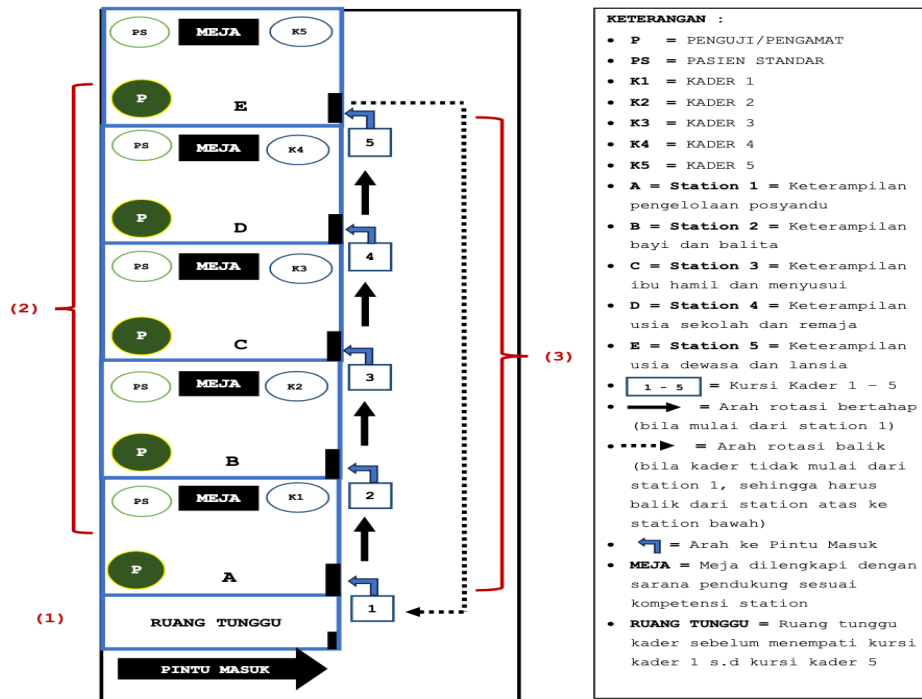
PS MEJA K5

P E

PS MEJA K4

5

P D

PS MEJA K3

4

P C

PS MEJA K2

3

P B

PS MEJA K1

2

P A

RUANG TUNGGU

1

PINTU MASUK

(1)

(2)

(3)

KETERANGAN :

- P = PENGUJI/PENGAMAT
- PS = PASIEN STANDAR
- K1 = KADER 1
- K2 = KADER 2
- K3 = KADER 3
- K4 = KADER 4
- K5 = KADER 5
- A = Station 1 = Keterampilan pengelolaan posyandu
- B = Station 2 = Keterampilan bayi dan balita
- C = Station 3 = Keterampilan ibu hamil dan menyusui
- D = Station 4 = Keterampilan usia sekolah dan remaja
- E = Station 5 = Keterampilan usia dewasa dan lansia
- 1 - 5 = Kursi Kader 1 - 5
- = Arah rotasi bertahap (bila mulai dari station 1)
- = Arah rotasi balik (bila kader tidak mulai dari station 1, sehingga harus balik dari station atas ke station bawah)
- = Arah ke Pintu Masuk
- MEJA = Meja dilengkapi dengan sarana pendukung sesuai kompetensi station
- RUANG TUNGGU = Ruang tunggu kader sebelum menempati kursi kader 1 s.d kursi kader 5